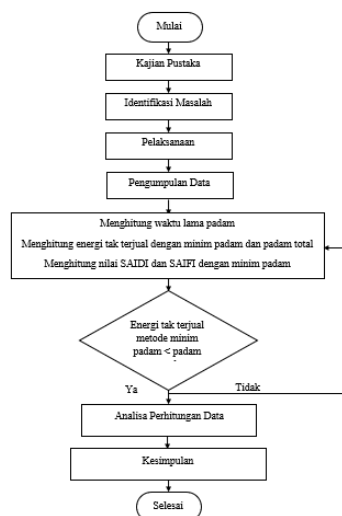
Mulai

Kajian Pustaka

Identifikasi Masalah

Pelaksanaan

Pengumpulan Data

Menghitung waktu lama padam

Menghitung energi tak terjual dengan minim padam dan padam total

Menghitung nilai SAIDI dan SAIFI dengan minim padam

Energi tak terjual metode minim padam < padam

Ya

Tidak

Analisa Perhitungan Data

Kesimpulan

Selesai